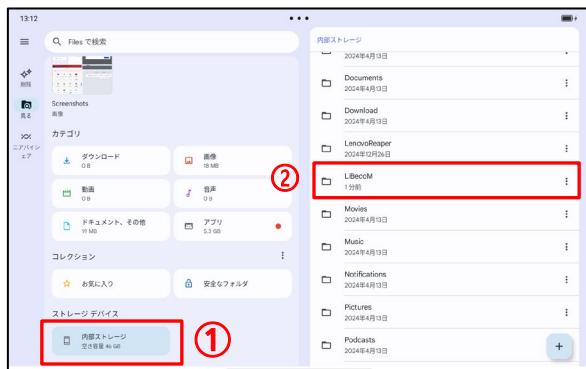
13:12

Files で検索

削除

見る

ニアバイシェア

Screenshots
画像

カテゴリ

ダウンロード
0 B

画像
18 MB

動画
0 B

音声
0 B

ドキュメント、その他
91 MB

アプリ
5.3 GB

コレクション

お気に入り

安全なフォルダ

ストレージ デバイス

内部ストレージ
空き容量 46 GB

①

内部ストレージ

2024年4月13日

Documents
2024年4月13日

Download
2024年4月13日

LenovoReaper
2024年12月26日

②

LiBeccM
1 分前

Movies
2024年4月13日

Music
2024年4月13日

Notifications
2024年4月13日

Pictures
2024年4月13日

Podcasts
2024年4月13日

+